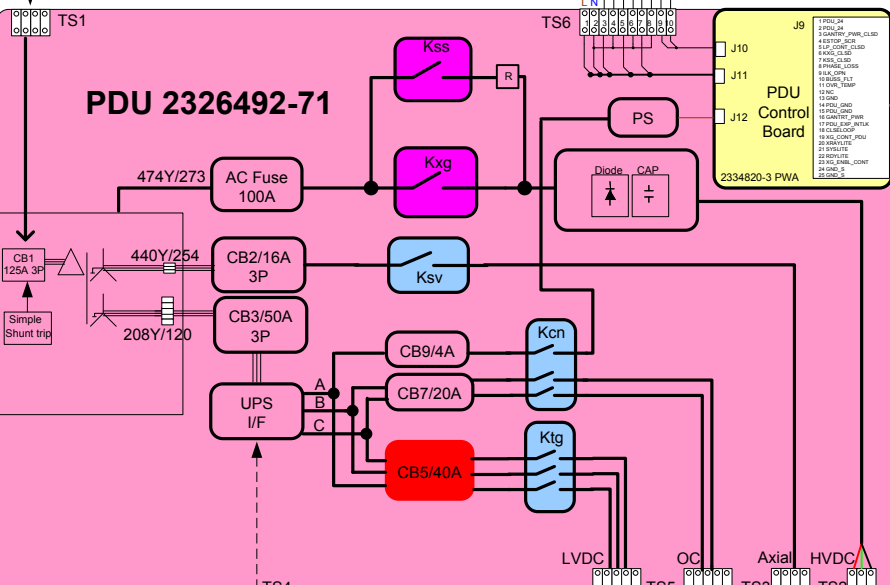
TS1

TS6

L N 1 2 3 4 5 6 7 8 9

J9

1 PDU_24
2 PDU_24
3 GANTRY_PWR_CLSD
4 ESTOP_SCR
5 LP_CONT_CLSD
6 KXG_CLSD
7 KSS_CLSD
8 PHASE_LOSS
9 ILK_OPN
10 BUSS_FLT
11 OVR_TEMP
12 NC
13 GND
14 PDU_GND
15 PDU_GND
16 GANTRT_PWR
17 PDU_EXP_INTLK
18 CLSELOOP
19 XG_CONT_PDU
20 XRAYLITE
21 SYSLITE
22 RDYLITE
23 XG_ENBL_CONT
24 GND_S
25 GND_S

J10

J11

J12

PDU Control Board

2334820-3 PWA

PDU 2326492-71

Kss

R

PS

Kxg

474Y/273

AC Fuse 100A

Diode

CAP

CB1 125A 3P

Simple Shunt trip

440Y/254

CB2/16A 3P

Ksv

CB3/50A 3P

208Y/120

CB9/4A

Kcn

UPS I/F

A

B

C

CB7/20A

CB5/40A

Ktg

LVDC

OC

Axial

HVDC

TS4

TS5

TS3

TS2